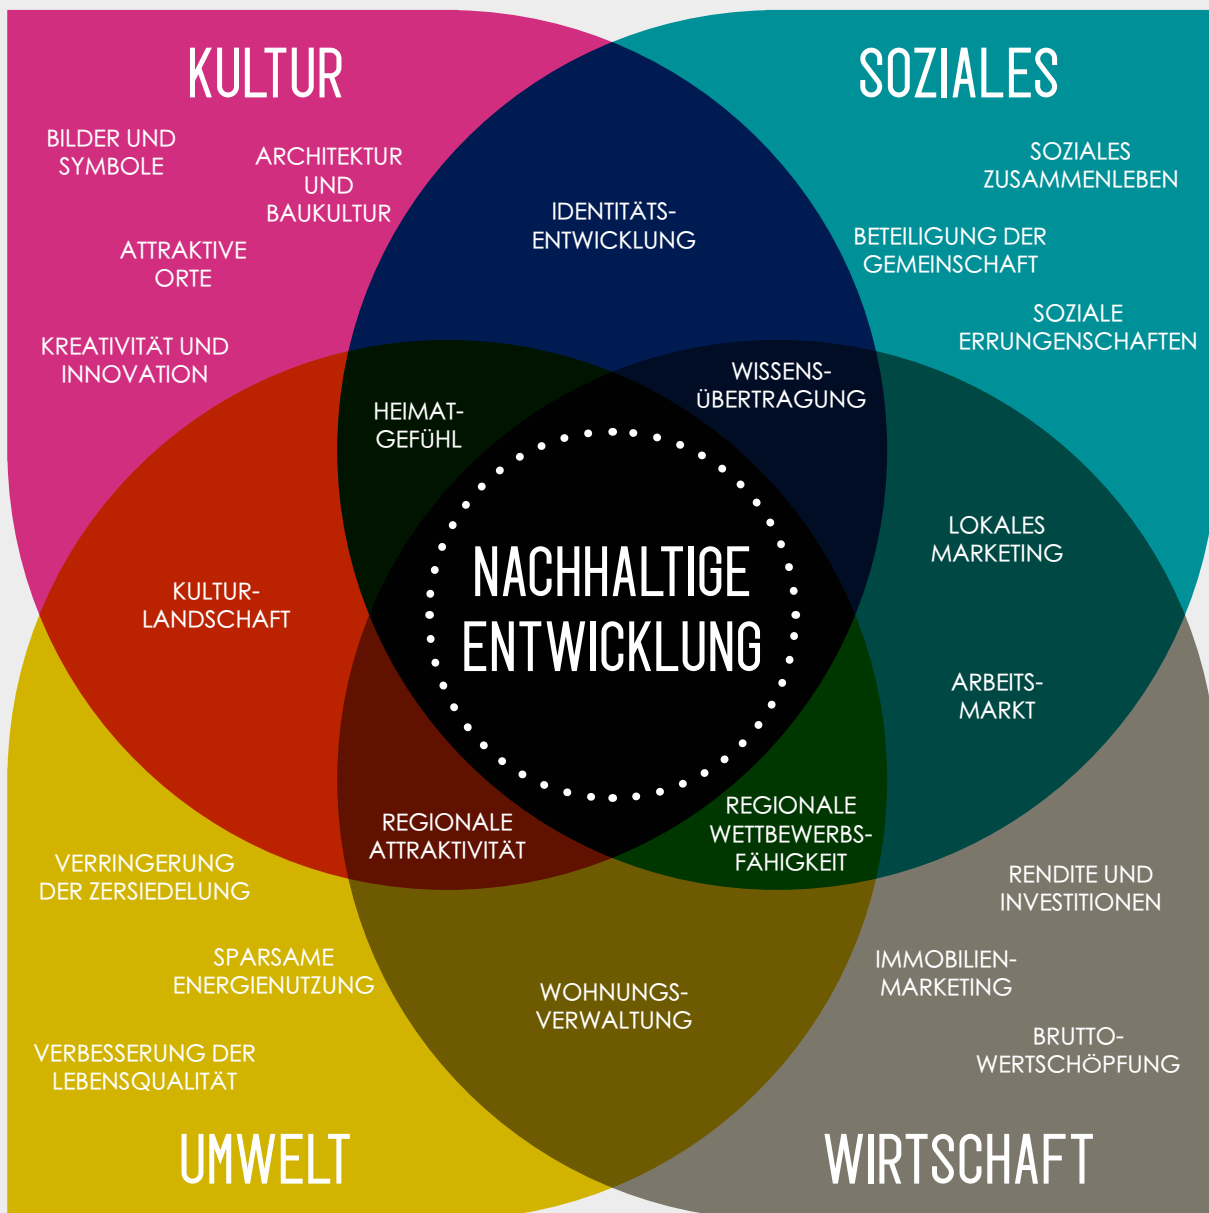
KULTUR

SOZIALES

BILDER UND SYMBOLE

ARCHITEKTUR UND BAUKULTUR

ATTRAKTIVE ORTE

KREATIVITÄT UND INNOVATION

IDENTITÄTSENTWICKLUNG

SOZIALES ZUSAMMENLEBEN

BETEILIGUNG DER GEMEINSCHAFT

SOZIALE ERRUNGENSCHAFTEN

HEIMATGEFÜHL

WISSENSÜBERTRAGUNG

NACHHALTIGE ENTWICKLUNG

KULTURLANDSCHAFT

LOKALES MARKETING

ARBEITSMARKT

REGIONALE ATTRAKTIVITÄT

REGIONALE WETTBEWERBSFÄHIGKEIT

VERRINGERUNG DER ZERSIEDELUNG

RENDITE UND INVESTITIONEN

SPARSAME ENERGIENUTZUNG

WOHNUNGSVERWALTUNG

IMMOBILIENMARKETING

BRUTTOWERTSCHÖPFUNG

VERBESSERUNG DER LEBENSQUALITÄT

UMWELT

WIRTSCHAFT